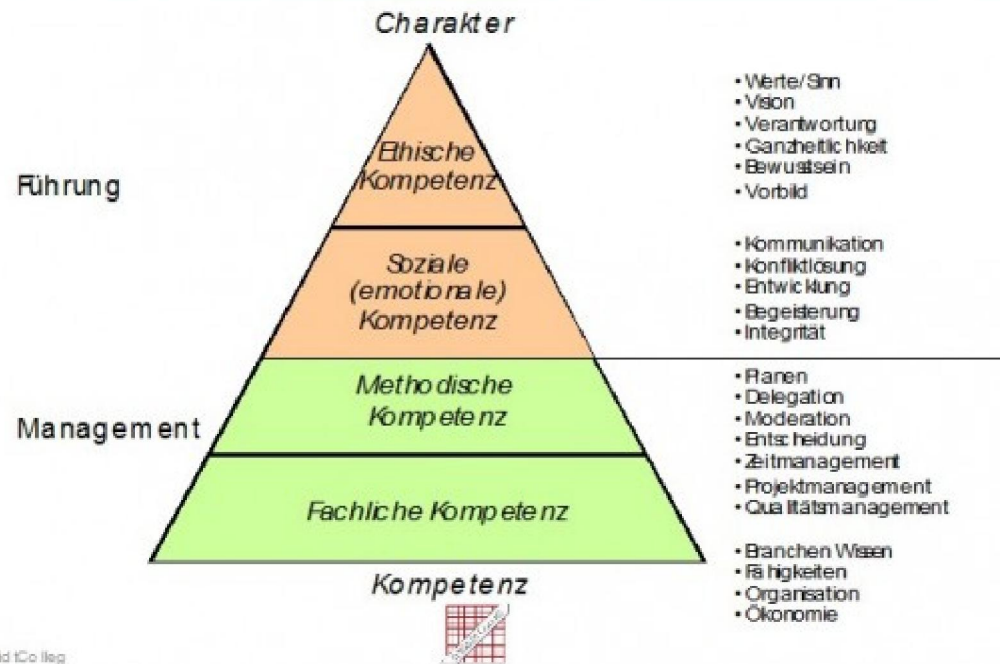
Charakter

Führung

Ethische Kompetenz

Soziale (emotionale) Kompetenz

Management

Methodische Kompetenz

Fachliche Kompetenz

Kompetenz

• Werte/Sinn
• Vision
• Verantwortung
• Ganzheitlichkeit
• Bewusstsein
• Vorbild

• Kommunikation
• Konfliktlösung
• Entwicklung
• Begeisterung
• Integrität

• Planen
• Delegation
• Moderation
• Entscheidung
• Zeitmanagement
• Projektmanagement
• Qualitätsmanagement

• Branchen Wissen
• Fähigkeiten
• Organisation
• Ökonomie

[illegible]d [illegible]Colleg